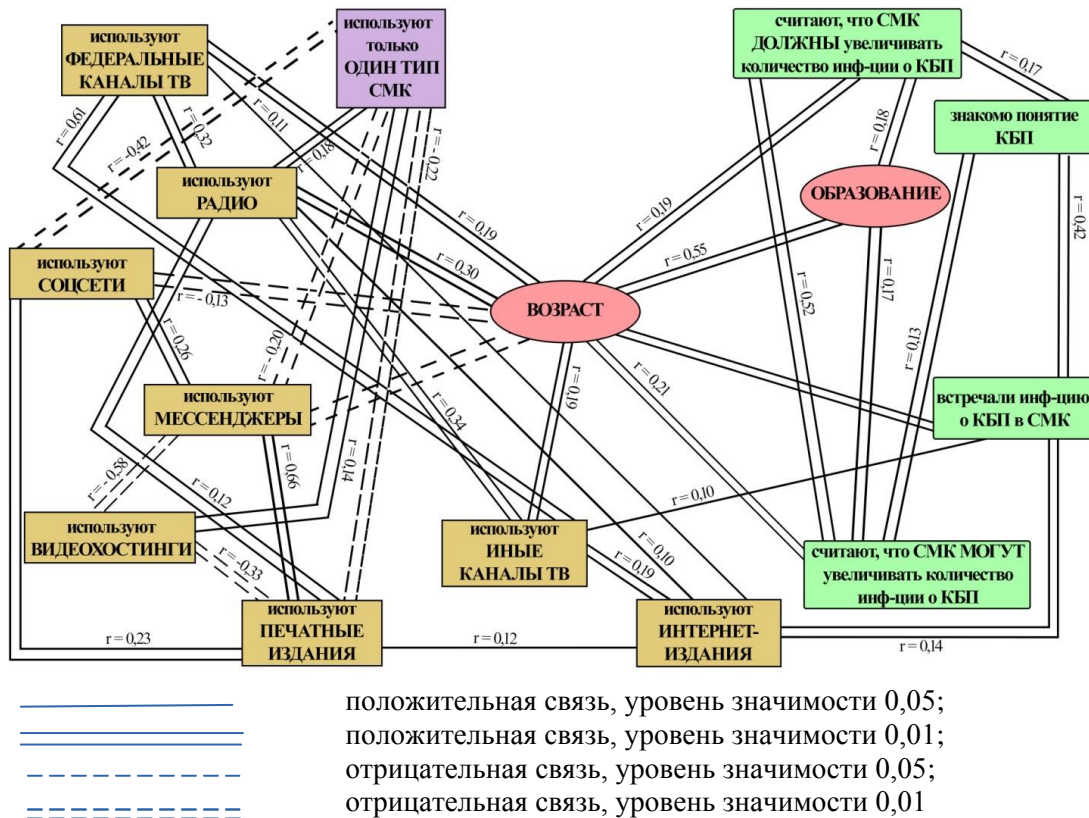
используют ФЕДЕРАЛЬНЫЕ КАНАЛЫ ТВ

используют только ОДИН ТИП СМК

считают, что СМК ДОЛЖНЫ увеличивать количество инф-ции о КБП

знакомо понятие КБП

используют РАДИО

ОБРАЗОВАНИЕ

используют СОЦСЕТИ

ВОЗРАСТ

используют МЕССЕНДЖЕРЫ

встречали инф-цию о КБП в СМК

используют ВИДЕОХОСТИНГИ

используют ИНЫЕ КАНАЛЫ ТВ

считают, что СМК МОГУТ увеличивать количество инф-ции о КБП

используют ПЕЧАТНЫЕ ИЗДАНИЯ

используют ИНТЕРНЕТ-ИЗДАНИЯ

r = 0,61
r = -0,42
r = 0,32
r = 0,11
r = 0,18
r = 0,22
r = 0,17
r = 0,18
r = 0,42
r = 0,19
r = 0,30
r = 0,55
r = 0,19
r = - 0,13
r = 0,26
r = - 0,20
r = 0,52
r = 0,17
r = 0,13
r = 0,19
r = 0,21
r = 0,34
r = - 0,58
r = 0,12
r = 0,66
r = 0,14
r = 0,10
r = 0,10
r = 0,19
r = -0,33
r = 0,23
r = 0,12
r = 0,14

положительная связь, уровень значимости 0,05;
положительная связь, уровень значимости 0,01;
отрицательная связь, уровень значимости 0,05;
отрицательная связь, уровень значимости 0,01